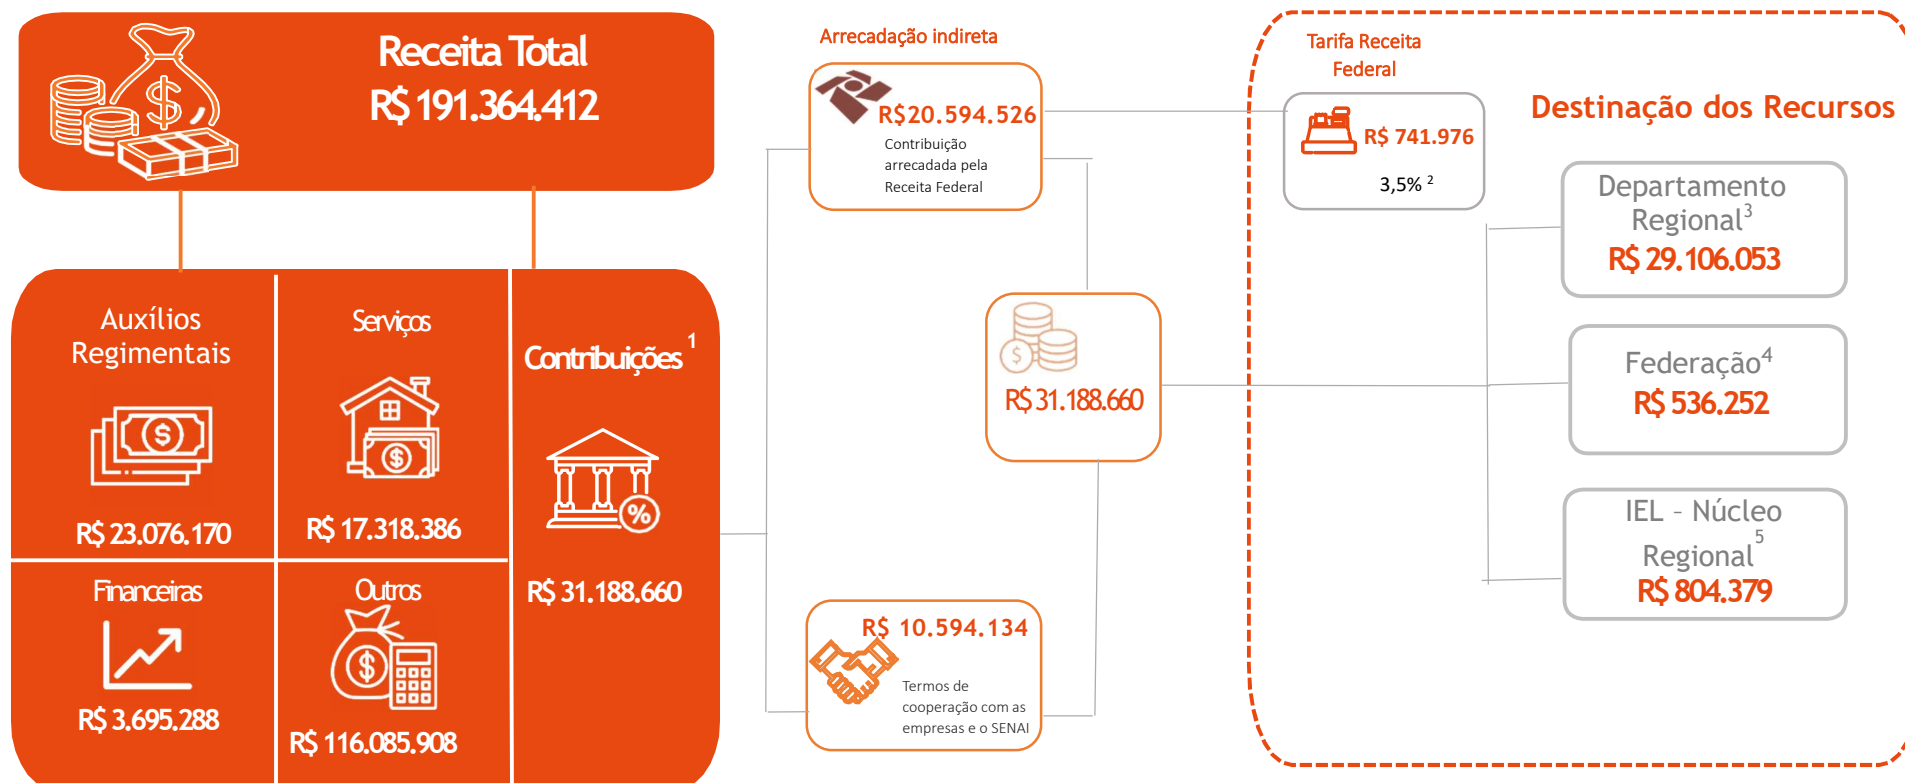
Receita Total
R$ 191.364.412

Auxílios Regimentais
R$ 23.076.170

Serviços
R$ 17.318.386

Contribuições $^1$
R$ 31.188.660

Financeiras
R$ 3.695.288

Outros
R$ 116.085.908

Arrecadação indireta
R$20.594.526
Contribuição arrecadada pela Receita Federal

R$ 31.188.660

R$ 10.594.134
Termos de cooperação com as empresas e o SENAI

Tarifa Receita Federal
R$ 741.976
3,5% $^2$

Destinação dos Recursos

Departamento Regional$^3$
R$ 29.106.053

Federação$^4$
R$ 536.252

IEL - Núcleo Regional$^5$
R$ 804.379